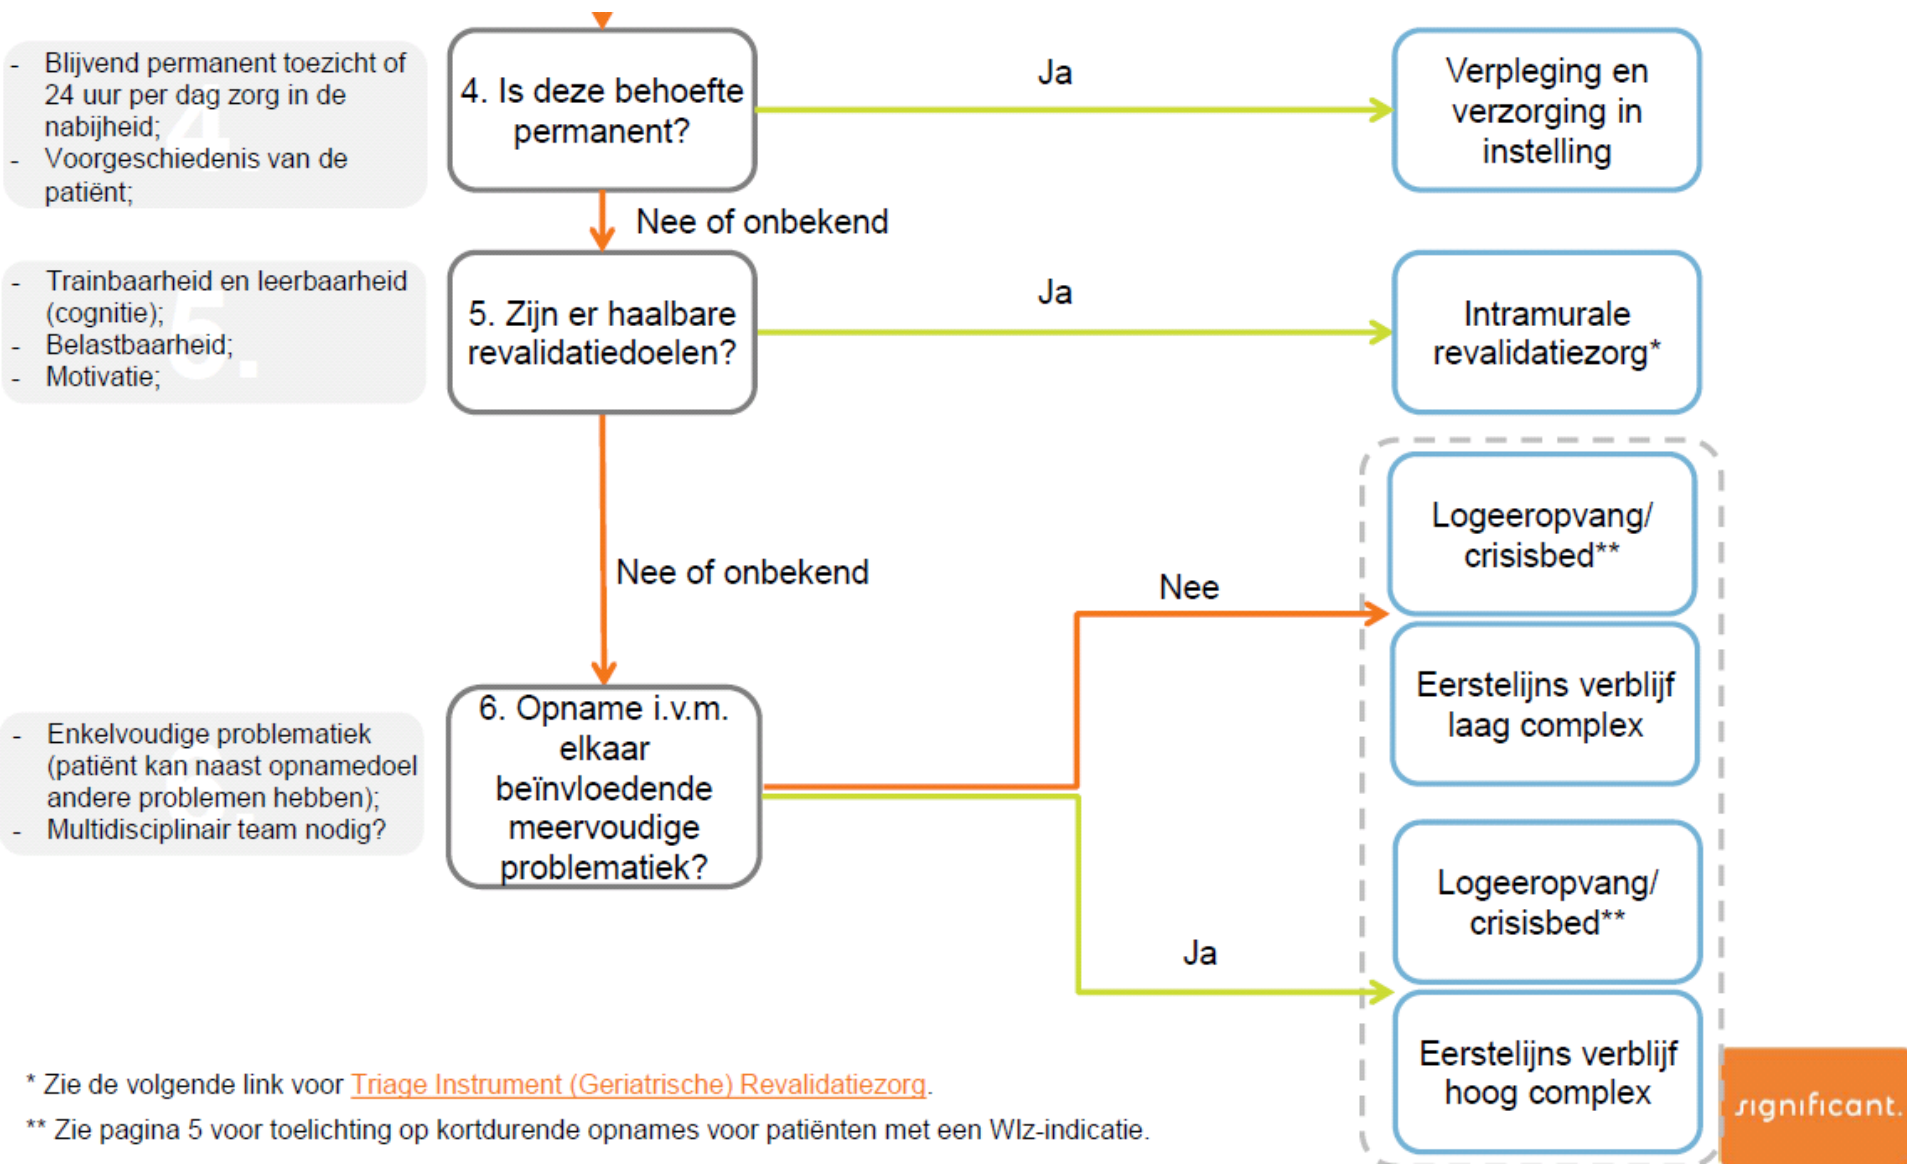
- Blijvend permanent toezicht of 24 uur per dag zorg in de nabijheid;
- Voorgeschiedenis van de patiënt;

4. Is deze behoefte permanent?

Ja

Verpleging en verzorging in instelling

Nee of onbekend

- Trainbaarheid en leerbaarheid (cognitie);
- Belastbaarheid;
- Motivatie;

5. Zijn er haalbare revalidatiedoelen?

Ja

Intramurale revalidatiezorg*

Nee of onbekend

Logeeropvang/ crisisbed**

Nee

Eerstelijns verblijf laag complex

- Enkelvoudige problematiek (patiënt kan naast opnamedoel andere problemen hebben);
- Multidisciplinair team nodig?

6. Opname i.v.m. elkaar beïnvloedende meervoudige problematiek?

Logeeropvang/ crisisbed**

Ja

Eerstelijns verblijf hoog complex

* Zie de volgende link voor Triage Instrument (Geriatrische) Revalidatiezorg.

** Zie pagina 5 voor toelichting op kortdurende opnames voor patiënten met een Wlz-indicatie.

significant.